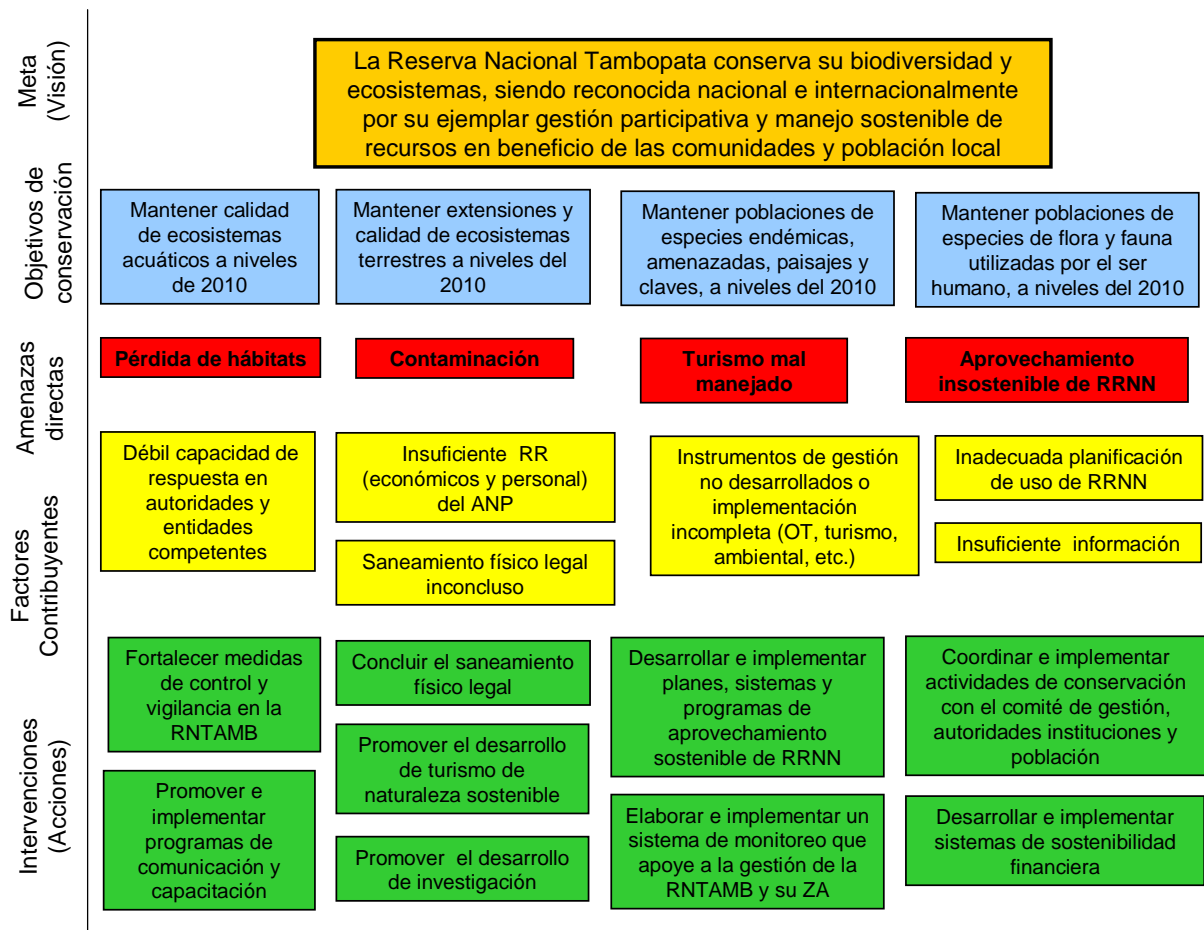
Meta (Visión)

La Reserva Nacional Tambopata conserva su biodiversidad y ecosistemas, siendo reconocida nacional e internacionalmente por su ejemplar gestión participativa y manejo sostenible de recursos en beneficio de las comunidades y población local

Objetivos de conservación

Mantener calidad de ecosistemas acuáticos a niveles de 2010

Mantener extensiones y calidad de ecosistemas terrestres a niveles del 2010

Mantener poblaciones de especies endémicas, amenazadas, paisajes y claves, a niveles del 2010

Mantener poblaciones de especies de flora y fauna utilizadas por el ser humano, a niveles del 2010

Amenazas directas

Pérdida de hábitats

Contaminación

Turismo mal manejado

Aprovechamiento insostenible de RRNN

Factores Contribuyentes

Débil capacidad de respuesta en autoridades y entidades competentes

Insuficiente RR (económicos y personal) del ANP

Saneamiento físico legal inconcluso

Instrumentos de gestión no desarrollados o implementación incompleta (OT, turismo, ambiental, etc.)

Inadecuada planificación de uso de RRNN

Insuficiente información

Intervenciones (Acciones)

Fortalecer medidas de control y vigilancia en la RNTAMB

Promover e implementar programas de comunicación y capacitación

Concluir el saneamiento físico legal

Promover el desarrollo de turismo de naturaleza sostenible

Promover el desarrollo de investigación

Desarrollar e implementar planes, sistemas y programas de aprovechamiento sostenible de RRNN

Elaborar e implementar un sistema de monitoreo que apoye a la gestión de la RNTAMB y su ZA

Coordinar e implementar actividades de conservación con el comité de gestión, autoridades instituciones y población

Desarrollar e implementar sistemas de sostenibilidad financiera